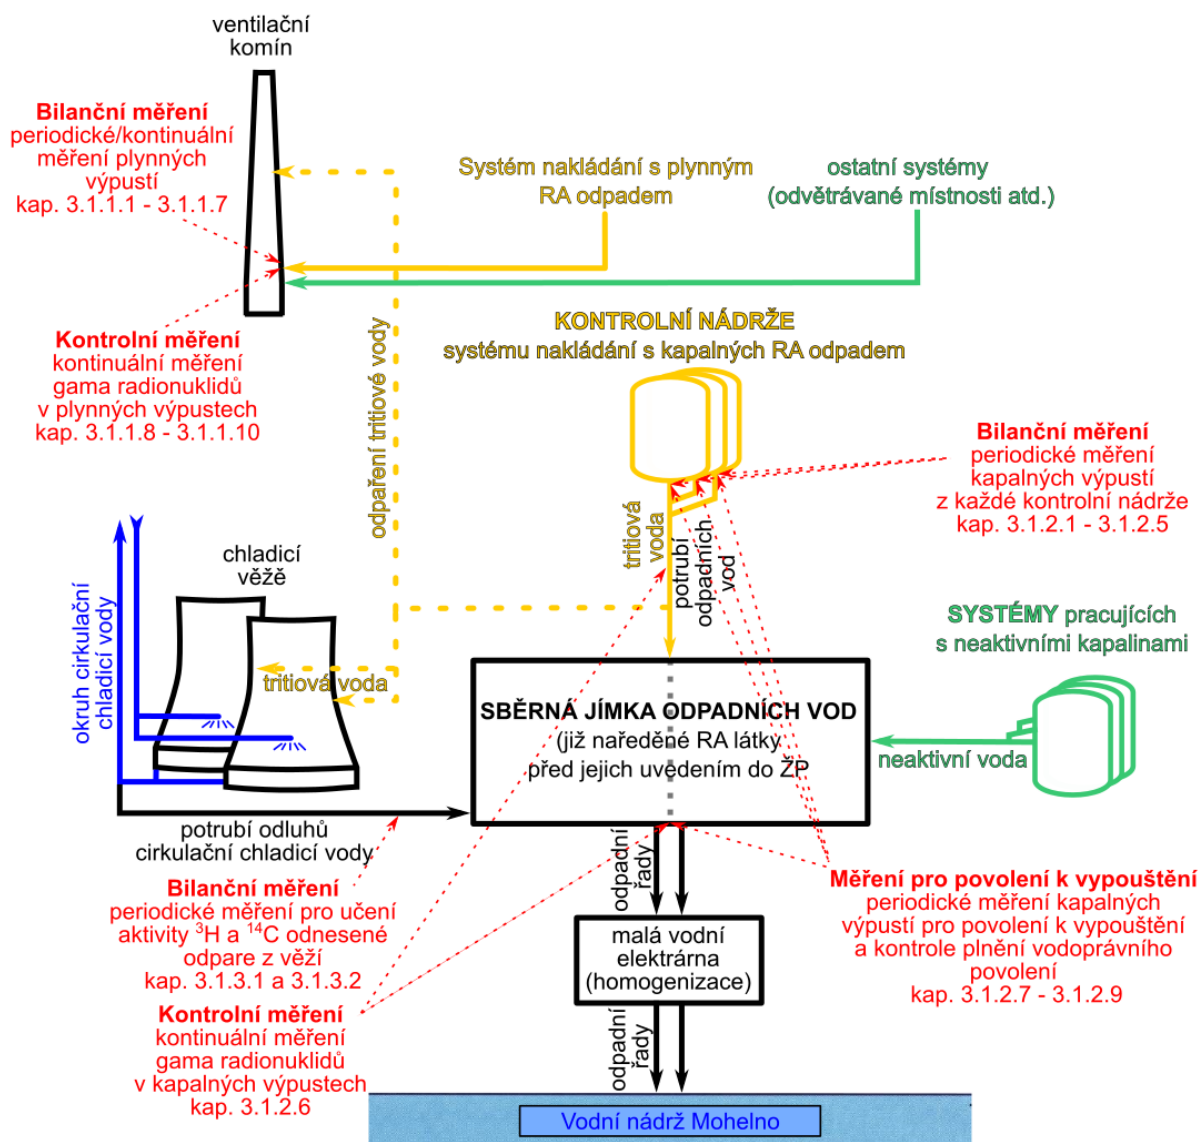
ventilační komín

**Bilanční měření**
periodické/kontinuální měření plynných výpustí
kap. 3.1.1.1 - 3.1.1.7

Systém nakládání s plynným RA odpadem

ostatní systémy (odvětrávané místnosti atd.)

**Kontrolní měření**
kontinuální měření gama radionuklidů v plynných výpustech
kap. 3.1.1.8 - 3.1.1.10

odpaření tritiové vody

**KONTROLNÍ NÁDRŽE**
systému nakládání s kapalných RA odpadem

**Bilanční měření**
periodické měření kapalných výpustí z každé kontrolní nádrže
kap. 3.1.2.1 - 3.1.2.5

tritiová voda

potrubí odpadních vod

chladicí věže

okruh cirkulační chladicí vody

tritiová voda

**SYSTÉMY** pracujících s neaktivními kapalinami

**SBĚRNÁ JÍMKA ODPADNÍCH VOD**
(již naředěné RA látky před jejich uvedením do ŽP

neaktivní voda

potrubí odluhů cirkulační chladicí vody

**Bilanční měření**
periodické měření pro učení aktivity $^{3}$H a $^{14}$C odnesené odpare z věží
kap. 3.1.3.1 a 3.1.3.2

odpadní řady

malá vodní elektrárna (homogenizace)

**Měření pro povolení k vypouštění**
periodické měření kapalných výpustí pro povolení k vypouštění a kontrole plnění vodoprávního povolení
kap. 3.1.2.7 - 3.1.2.9

**Kontrolní měření**
kontinuální měření gama radionuklidů v kapalných výpustech
kap. 3.1.2.6

odpadní řady

Vodní nádrž Mohelno